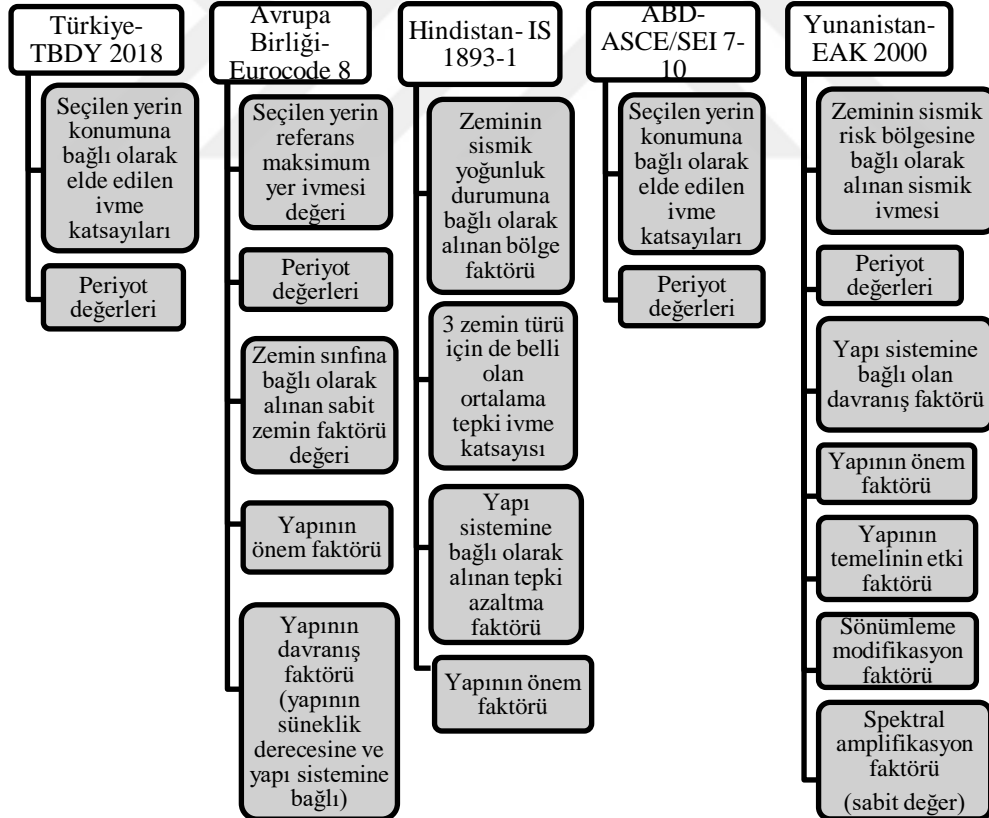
Türkiye-TBDY 2018

Seçilen yerin konumuna bağlı olarak elde edilen ivme katsayıları

Periyot değerleri

Avrupa Birliği-Eurocode 8

Seçilen yerin referans maksimum yer ivmesi değeri

Periyot değerleri

Zemin sınfına bağlı olarak alınan sabit zemin faktörü değeri

Yapının önem faktörü

Yapının davranış faktörü (yapının süneklik derecesine ve yapı sistemine bağlı)

Hindistan- IS 1893-1

Zeminin sismik yoğunluk durumuna bağlı olarak alınan bölge faktörü

3 zemin türü için de belli olan ortalama tepki ivme katsayısı

Yapı sistemine bağlı olarak alınan tepki azaltma faktörü

Yapının önem faktörü

ABD-ASCE/SEI 7-10

Seçilen yerin konumuna bağlı olarak elde edilen ivme katsayıları

Periyot değerleri

Yunanistan-EAK 2000

Zeminin sismik risk bölgesine bağlı olarak alınan sismik ivmesi

Periyot değerleri

Yapı sistemine bağlı olan davranış faktörü

Yapının önem faktörü

Yapının temelinin etki faktörü

Sönümleme modifikasyon faktörü

Spektral amplifikasyon faktörü (sabit değer)